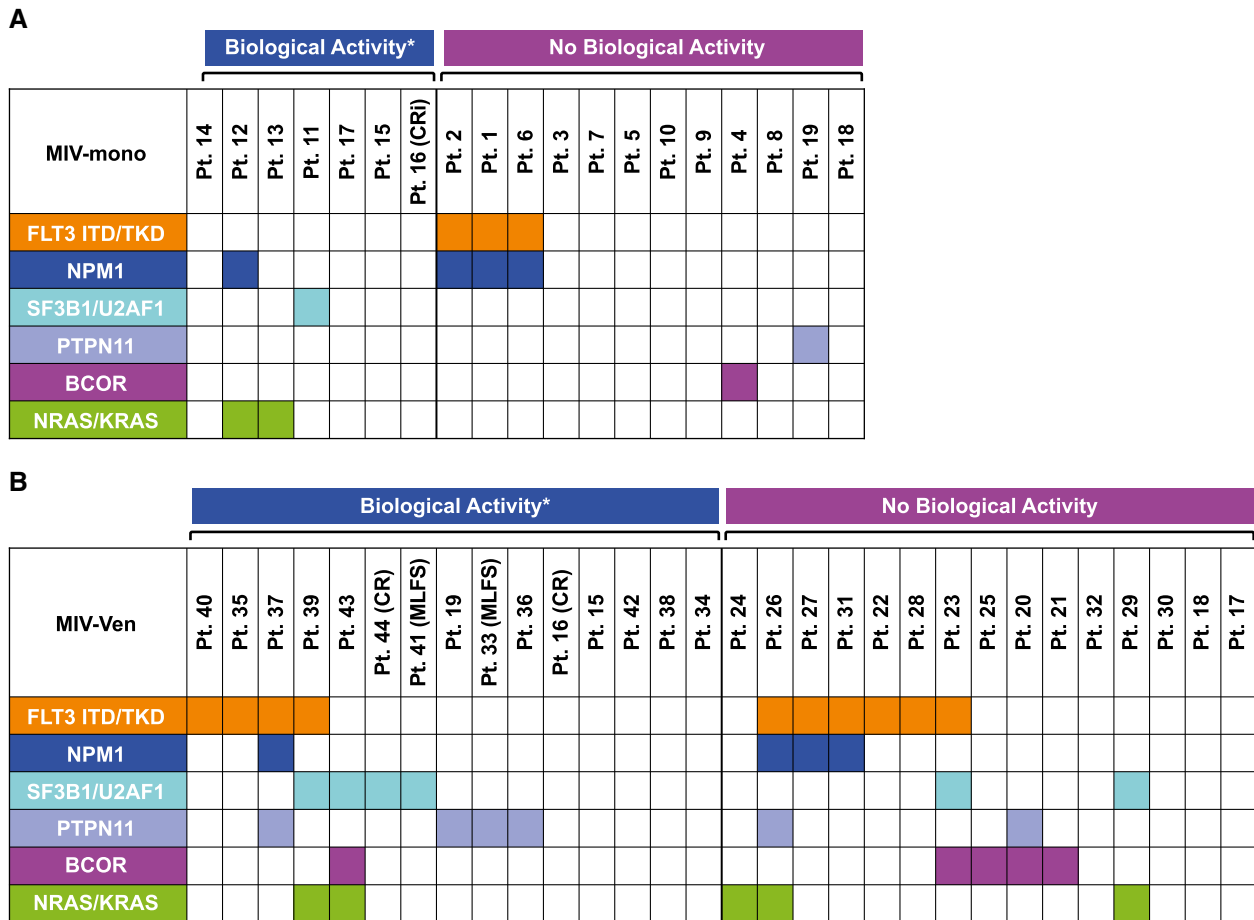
A

Biological Activity*

No Biological Activity

| MIV-mono | Pt. 14 | Pt. 12 | Pt. 13 | Pt. 11 | Pt. 17 | Pt. 15 | Pt. 16 (CRi) | Pt. 2 | Pt. 1 | Pt. 6 | Pt. 3 | Pt. 7 | Pt. 5 | Pt. 10 | Pt. 9 | Pt. 4 | Pt. 8 | Pt. 19 | Pt. 18 |
|---|---|---|---|---|---|---|---|---|---|---|---|---|---|---|---|---|---|---|---|
| FLT3 ITD/TKD | | | | | | | | | | | | | | | | | | | |
| NPM1 | | | | | | | | | | | | | | | | | | | |
| SF3B1/U2AF1 | | | | | | | | | | | | | | | | | | | |
| PTPN11 | | | | | | | | | | | | | | | | | | | |
| BCOR | | | | | | | | | | | | | | | | | | | |
| NRAS/KRAS | | | | | | | | | | | | | | | | | | | |

B

Biological Activity*

No Biological Activity

| MIV-Ven | Pt. 40 | Pt. 35 | Pt. 37 | Pt. 39 | Pt. 43 | Pt. 44 (CR) | Pt. 41 (MLFS) | Pt. 19 | Pt. 33 (MLFS) | Pt. 36 | Pt. 16 (CR) | Pt. 15 | Pt. 42 | Pt. 38 | Pt. 34 | Pt. 24 | Pt. 26 | Pt. 27 | Pt. 31 | Pt. 22 | Pt. 28 | Pt. 23 | Pt. 25 | Pt. 20 | Pt. 21 | Pt. 32 | Pt. 29 | Pt. 30 | Pt. 18 | Pt. 17 |
|---|---|---|---|---|---|---|---|---|---|---|---|---|---|---|---|---|---|---|---|---|---|---|---|---|---|---|---|---|---|---|
| FLT3 ITD/TKD | | | | | | | | | | | | | | | | | | | | | | | | | | | | | | |
| NPM1 | | | | | | | | | | | | | | | | | | | | | | | | | | | | | | |
| SF3B1/U2AF1 | | | | | | | | | | | | | | | | | | | | | | | | | | | | | | |
| PTPN11 | | | | | | | | | | | | | | | | | | | | | | | | | | | | | | |
| BCOR | | | | | | | | | | | | | | | | | | | | | | | | | | | | | | |
| NRAS/KRAS | | | | | | | | | | | | | | | | | | | | | | | | | | | | | | |